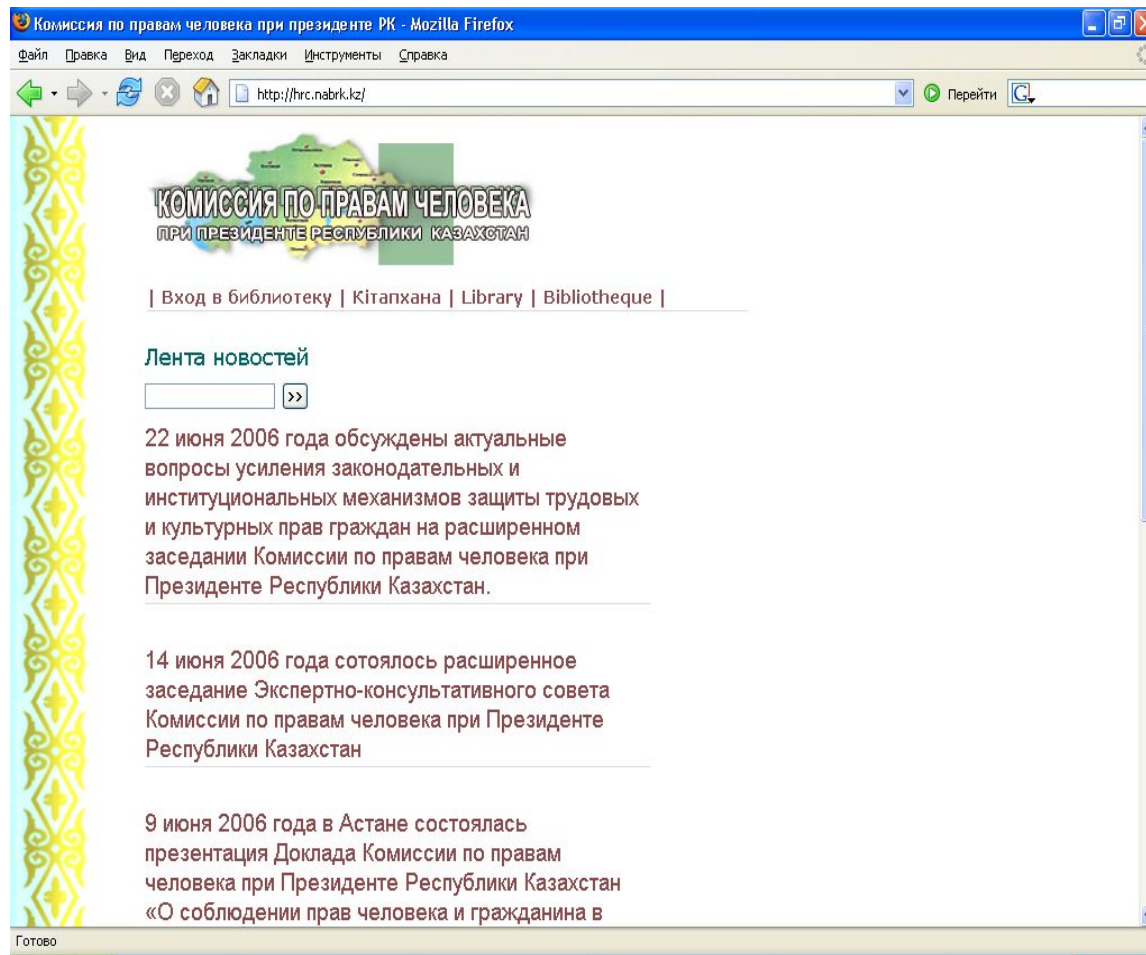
Комиссия по правам человека при президенте РК - Mozilla Firefox

Файл Правка Вид Переход Закладки Инструменты Справка

http://hrc.nabrk.kz/

Перейти

КОМИССИЯ ПО ПРАВАМ ЧЕЛОВЕКА
ПРИ ПРЕЗИДЕНТЕ РЕСПУБЛИКИ КАЗАХСТАН

| Вход в библиотеку | Кітапхана | Library | Bibliotheque |

Лента новостей

>>

22 июня 2006 года обсуждены актуальные вопросы усиления законодательных и институциональных механизмов защиты трудовых и культурных прав граждан на расширенном заседании Комиссии по правам человека при Президенте Республики Казахстан.

14 июня 2006 года сотоялось расширенное заседание Экспертно-консультативного совета Комиссии по правам человека при Президенте Республики Казахстан

9 июня 2006 года в Астане состоялась презентация Доклада Комиссии по правам человека при Президенте Республики Казахстан «О соблюдении прав человека и гражданина в

Готово